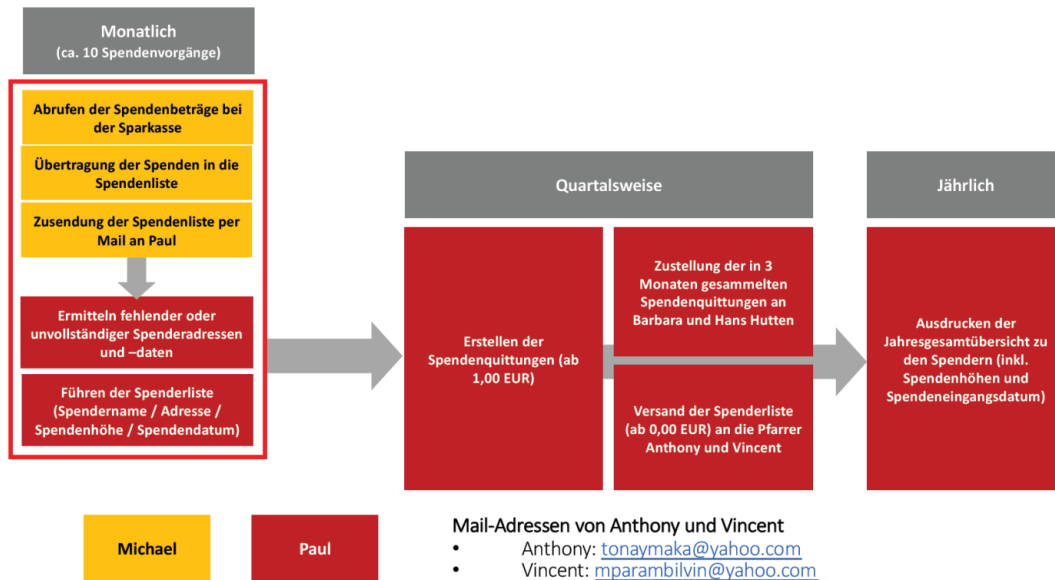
Monatlich
(ca. 10 Spendenvorgänge)

Abrufen der Spendenbeträge bei der Sparkasse

Übertragung der Spenden in die Spendenliste

Zusendung der Spendenliste per Mail an Paul

Ermitteln fehlender oder unvollständiger Spenderadressen und –daten

Führen der Spenderliste (Spendername / Adresse / Spendenhöhe / Spendendatum)

Quartalsweise

Erstellen der Spendenquittungen (ab 1,00 EUR)

Zustellung der in 3 Monaten gesammelten Spendenquittungen an Barbara und Hans Hutten

Versand der Spenderliste (ab 0,00 EUR) an die Pfarrer Anthony und Vincent

Jährlich

Ausdrucken der Jahresgesamtübersicht zu den Spendern (inkl. Spendenhöhen und Spendeneingangsdatum)

Michael

Paul

Mail-Adressen von Anthony und Vincent
• Anthony: tonaymaka@yahoo.com
• Vincent: mparambilvin@yahoo.com